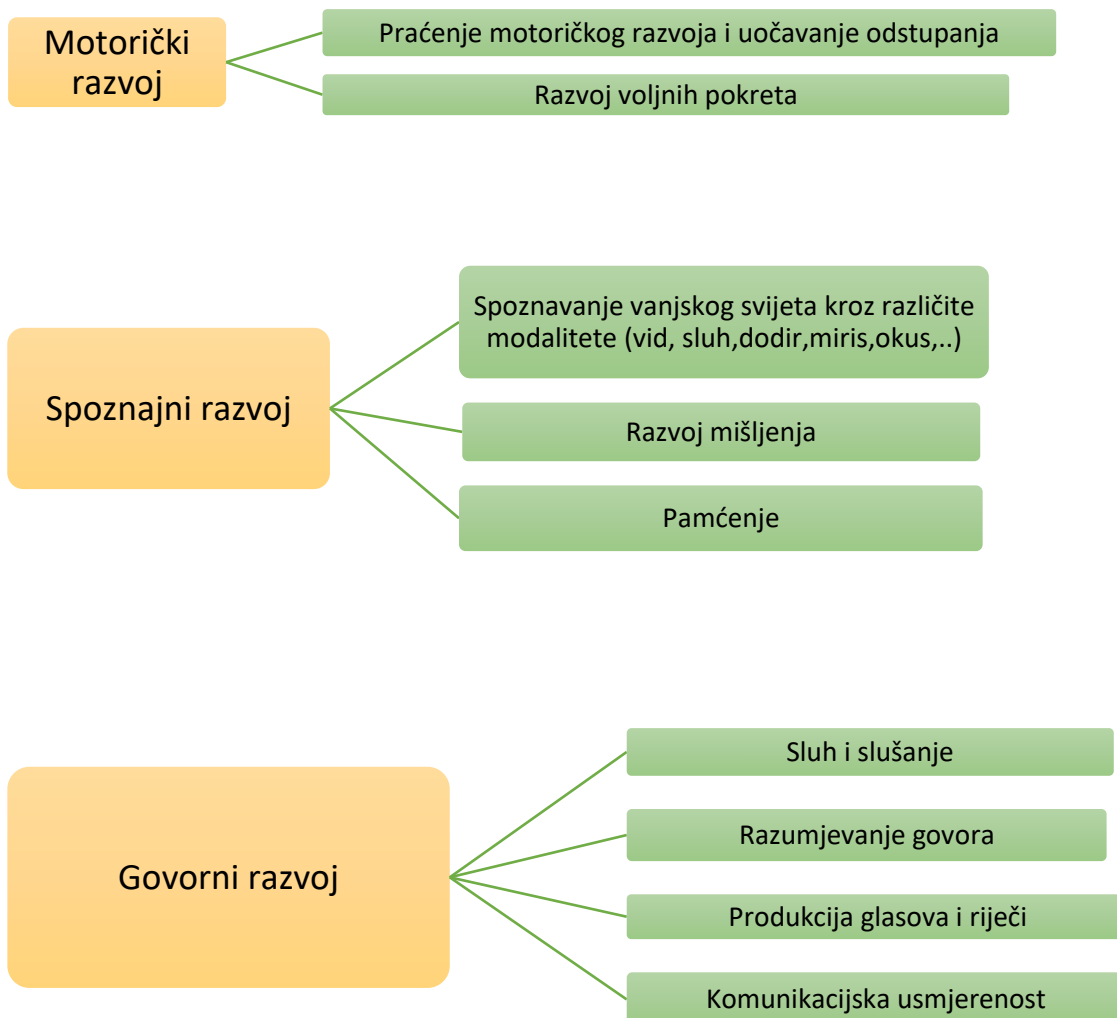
Motorički razvoj

Praćenje motoričkog razvoja i uočavanje odstupanja

Razvoj voljnih pokreta

Spoznajni razvoj

Spoznavanje vanjskog svijeta kroz različite modalitete (vid, sluh,dodir,miris,okus,..)

Razvoj mišljenja

Pamćenje

Govorni razvoj

Sluh i slušanje

Razumjevanje govora

Produkcija glasova i riječi

Komunikacijska usmjerenost